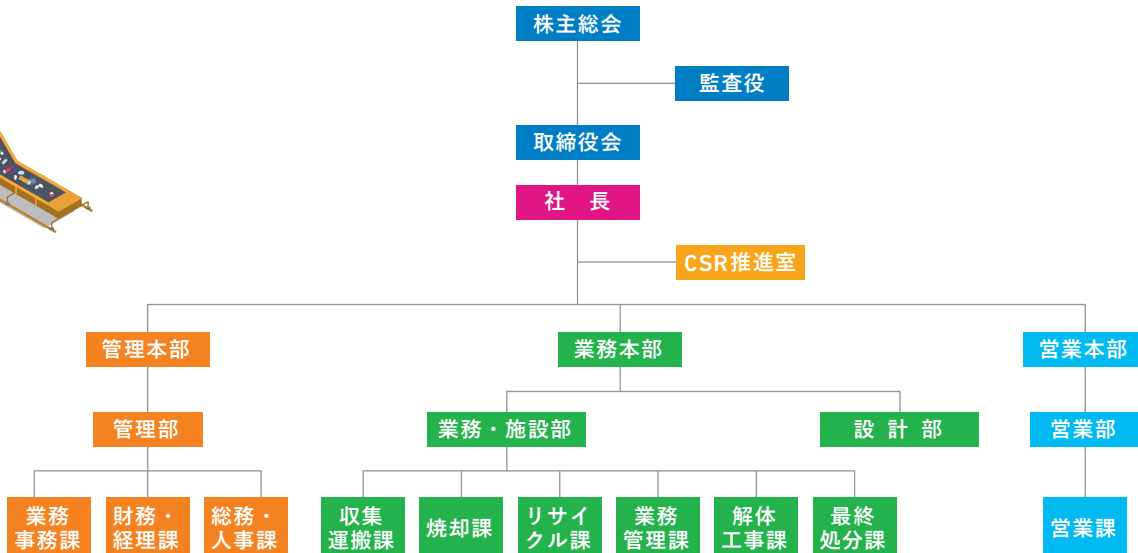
株主総会

監査役

取締役会

社　長

CSR推進室

管理本部

業務本部

営業本部

管理部

業務・施設部

設 計 部

営業部

業務
事務課

財務・
経理課

総務・
人事課

収集
運搬課

焼却課

リサイ
クル課

業務
管理課

解体
工事課

最終
処分課

営業課